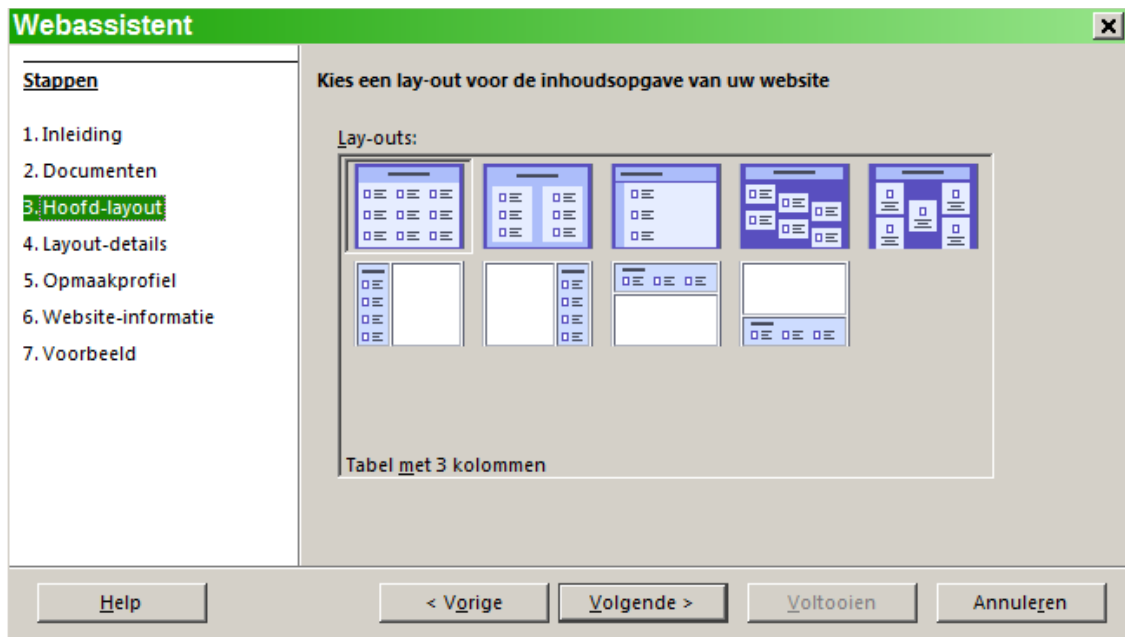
Webassistent

Stappen

1. Inleiding
2. Documenten
3. Hoofd-layout
4. Layout-details
5. Opmaakprofiel
6. Website-informatie
7. Voorbeeld

Kies een lay-out voor de inhoudsopgave van uw website

Lay-outs:

Tabel met 3 kolommen

Help

< Vorige

Volgende >

Voltooien

Annuleren